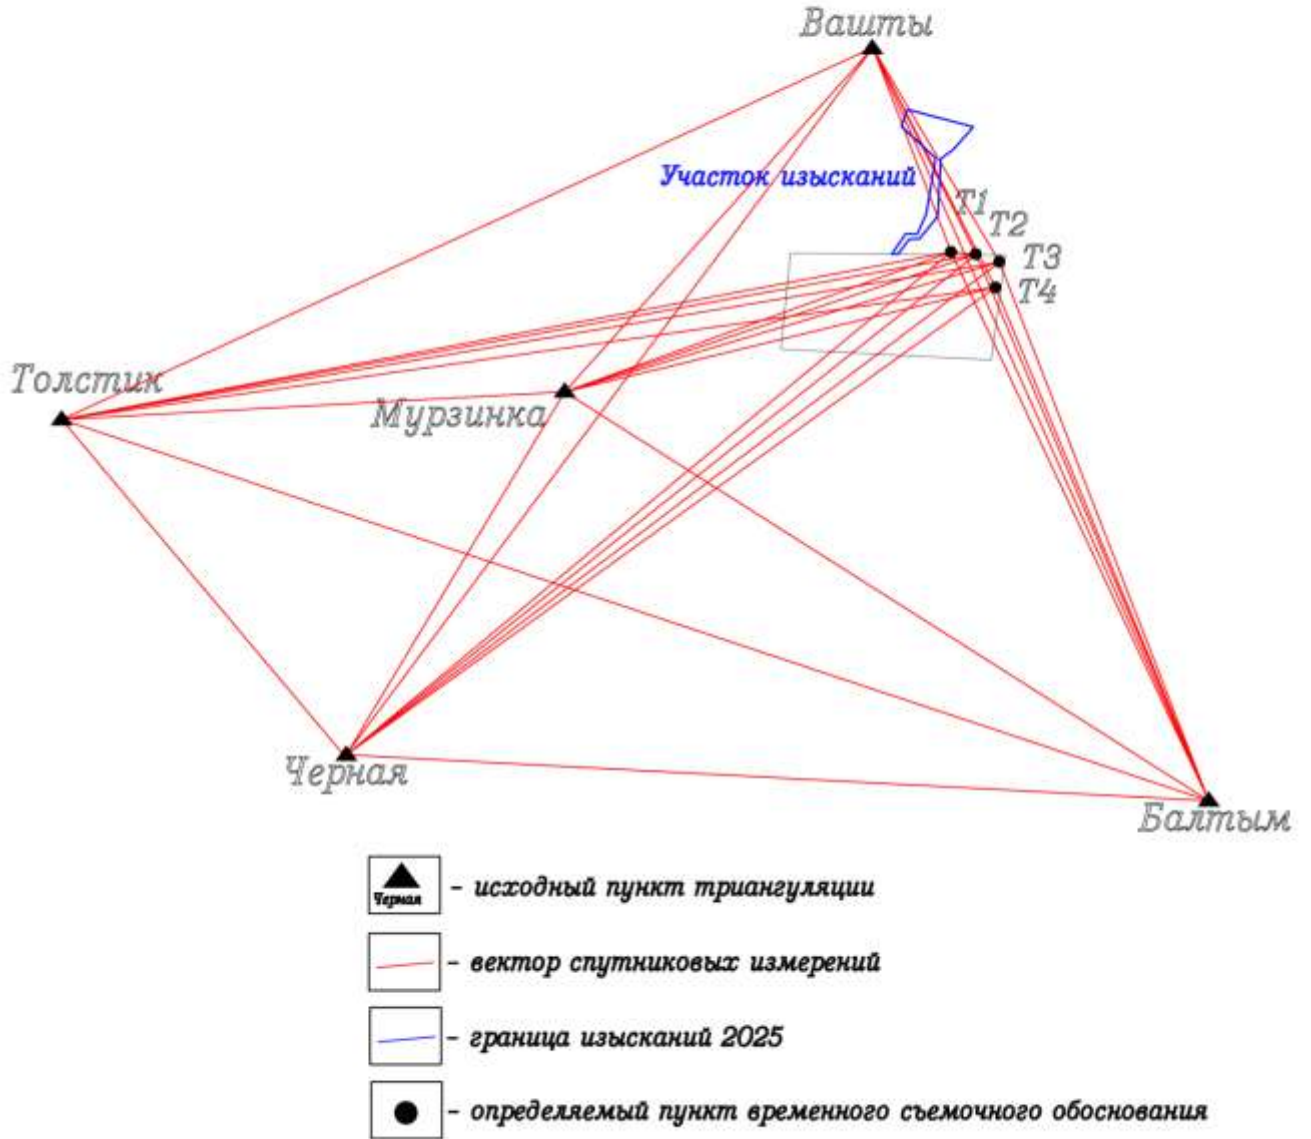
Ваишты

Участок изысканий

Т1
Т2
Т3
Т4

Толстик

Мурзинка

Черная

Балтым

Черная – исходный пункт триангуляции

– вектор спутниковых измерений

– граница изысканий 2025

– определяемый пункт временного съемочного обоснования